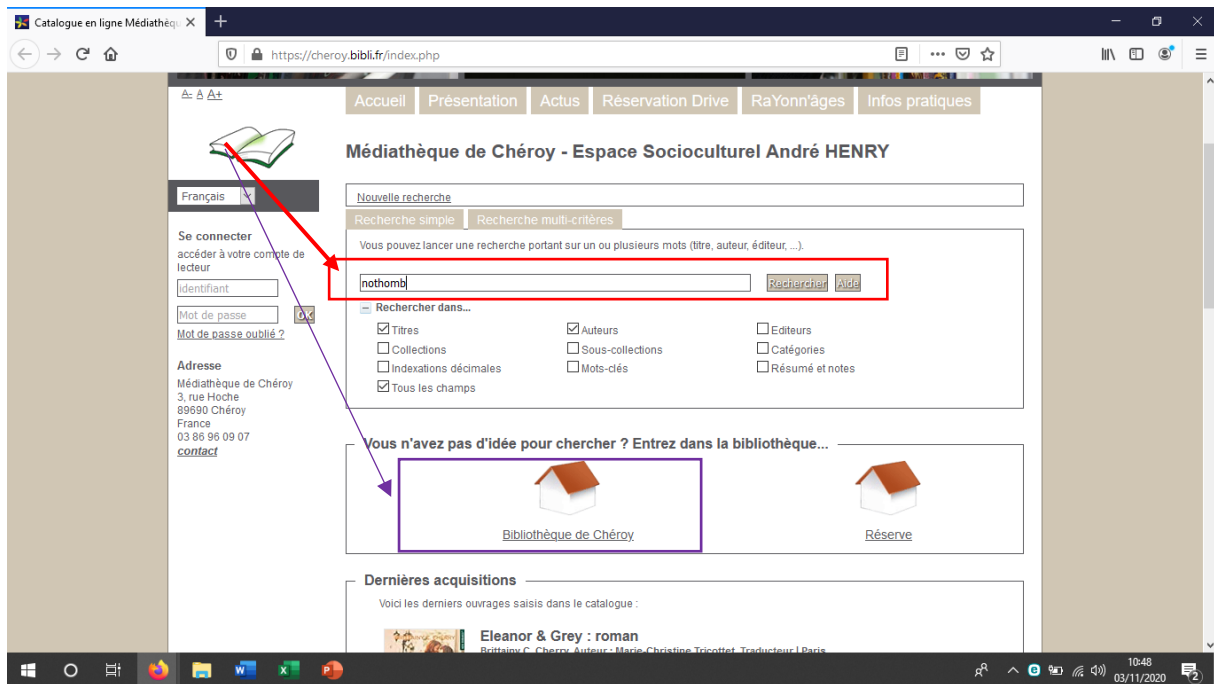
Catalogue en ligne Médiathèqu ×
+

https://cheroy.bibli.fr/index.php

A- A A+

Accueil Présentation Actus Réservation Drive RaYonn'âges Infos pratiques

Médiathèque de Chéroy - Espace Socioculturel André HENRY

Français

Se connecter
accéder à votre compte de lecteur
identifiant
Mot de passe OK
Mot de passe oublié ?

Adresse
Médiathèque de Chéroy
3, rue Hoche
89690 Chéroy
France
03 86 96 09 07
contact

Nouvelle recherche
Recherche simple Recherche multi-critères
Vous pouvez lancer une recherche portant sur un ou plusieurs mots (titre, auteur, éditeur, ...).
nothomb Rechercher Aide
Rechercher dans...
Titres Auteurs Editeurs
Collections Sous-collections Catégories
Indexations décimales Mots-clés Résumé et notes
Tous les champs

Vous n'avez pas d'idée pour chercher ? Entrez dans la bibliothèque...
Bibliothèque de Chéroy Réserve

Dernières acquisitions
Voici les derniers ouvrages saisis dans le catalogue :
Eleanor & Grey : roman
Brittainy C. Cherry, Auteur ; Marie-Christine Tricottet, Traducteur | Paris

10:48
03/11/2020
2